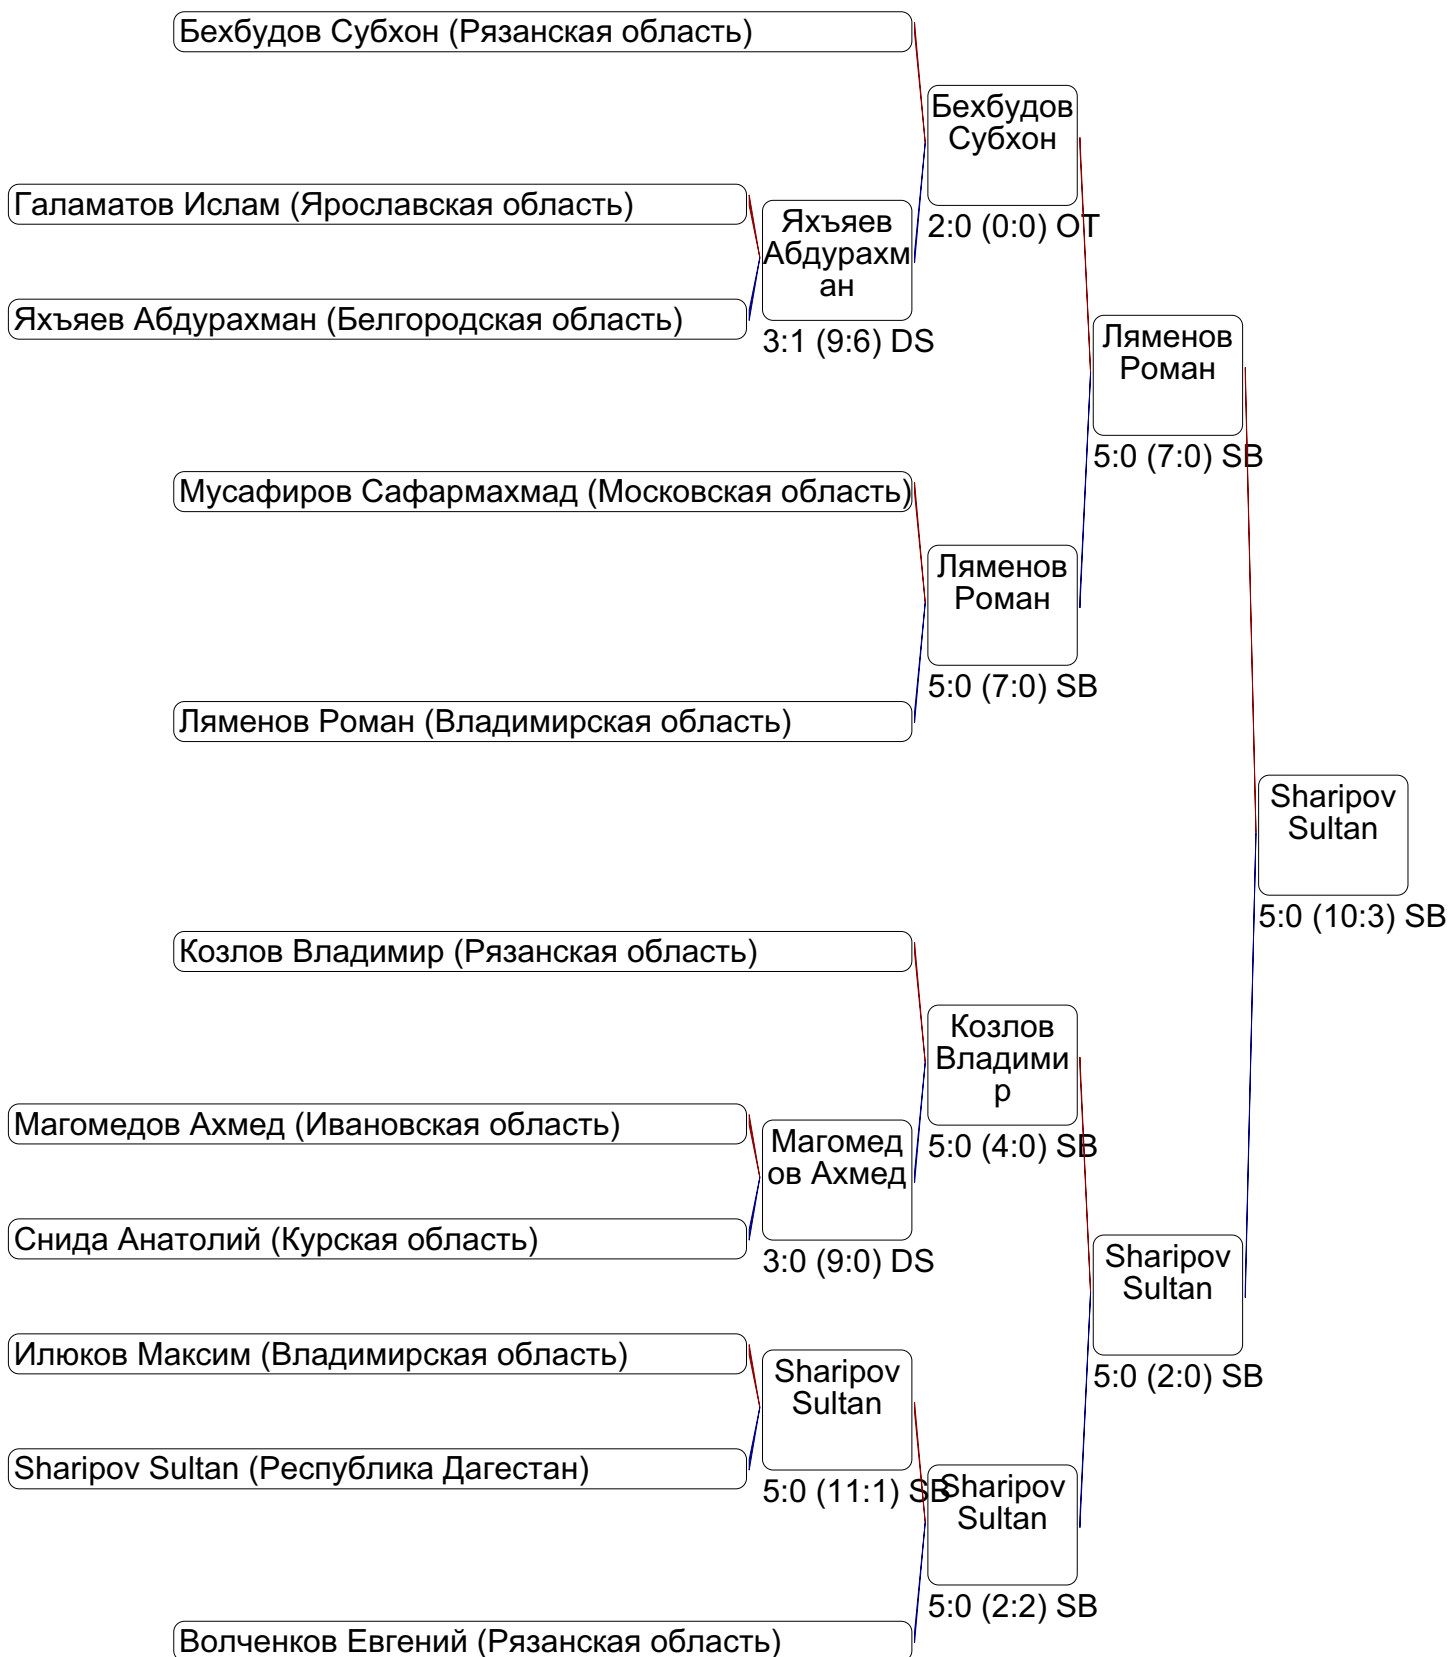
Бехбудов Субхон (Рязанская область)

Галаматов Ислам (Ярославская область)

Яхъяев Абдурахман (Белгородская область)

Яхъяев Абдурахман
3:1 (9:6) DS

Бехбудов Субхон
2:0 (0:0) OT

Мусафиров Сафармахмад (Московская область)

Ляменов Роман (Владимирская область)

Ляменов Роман
5:0 (7:0) SB

Ляменов Роман
5:0 (7:0) SB

Sharipov Sultan
5:0 (10:3) SB

Козлов Владимир (Рязанская область)

Магомедов Ахмед (Ивановская область)

Снида Анатолий (Курская область)

Магомедов Ахмед
3:0 (9:0) DS

Козлов Владимир
5:0 (4:0) SB

Илюков Максим (Владимирская область)

Sharipov Sultan (Республика Дагестан)

Sharipov Sultan
5:0 (11:1) SB

Sharipov Sultan
5:0 (2:2) SB

Волченков Евгений (Рязанская область)

Sharipov Sultan
5:0 (2:0) SB